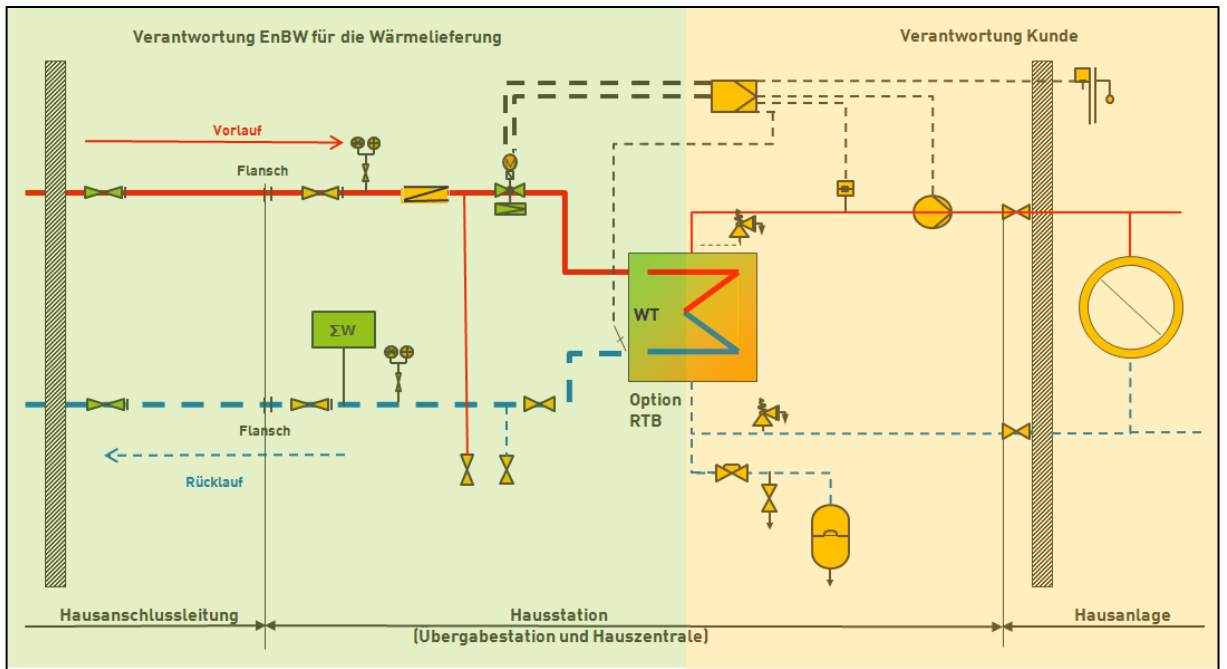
Verantwortung EnBW für die Wärmelieferung

Verantwortung Kunde

Vorlauf

Flansch

ΣW

WT

Option
RTB

Flansch

Rücklauf

Hausanschlussleitung

Hausstation
(Übergabestation und Hauszentrale)

Hausanlage